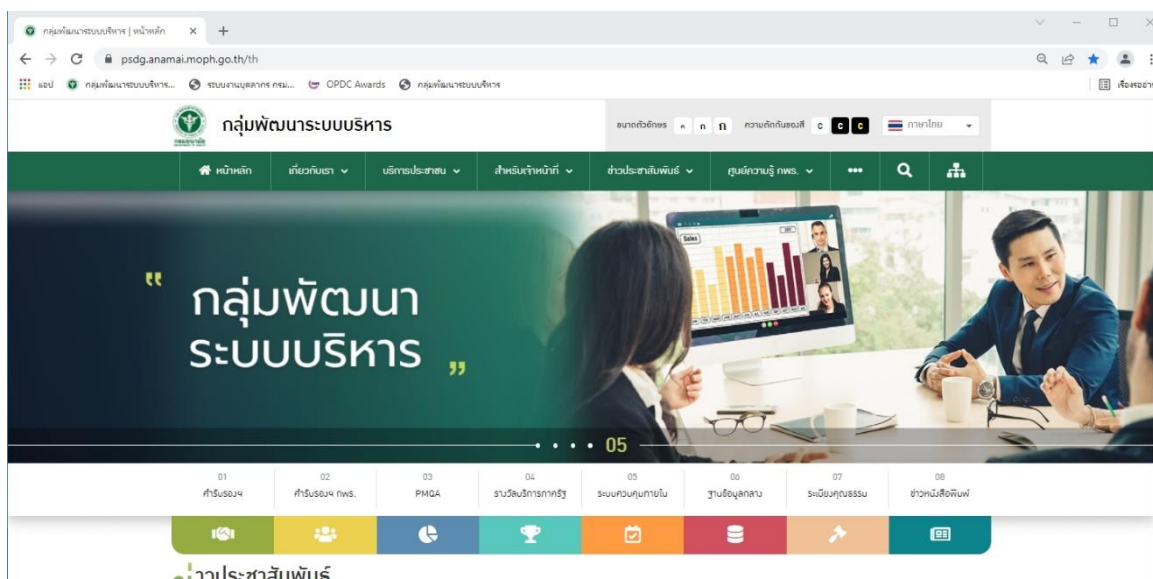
กลุ่มพัฒนาระบบบริหาร | หน้าหลัก ×  +

psdg.anamai.moph.go.th/th

แอป  กลุ่มพัฒนาระบบบริหาร...  ระบบงานบุคลากร กรม...  OPDC Awards  กลุ่มพัฒนาระบบบริหาร

เรื่องรออ่าน

กลุ่มพัฒนาระบบบริหาร

ขนาดตัวอักษร ก ก ก  ความตัดกันของสี C C C  ภาษาไทย

หน้าหลัก  เกี่ยวกับเรา  บริการประชาชน  สำหรับเจ้าหน้าที่  ข่าวประชาสัมพันธ์  ศูนย์ความรู้ กพร.  •••

“ กลุ่มพัฒนา ระบบบริหาร ”

Sales

05

| 01 | 02 | 03 | 04 | 05 | 06 | 07 | 08 |
|---|---|---|---|---|---|---|---|
| คำรับรองฯ | คำรับรองฯ กพร. | PMQA | รางวัลบริการภาครัฐ | ระบบควบคุมภายใน | ฐานข้อมูลกลาง | ระเบียบคุณธรรม | ข่าวหนังสือพิมพ์ |

ข่าวประชาสัมพันธ์